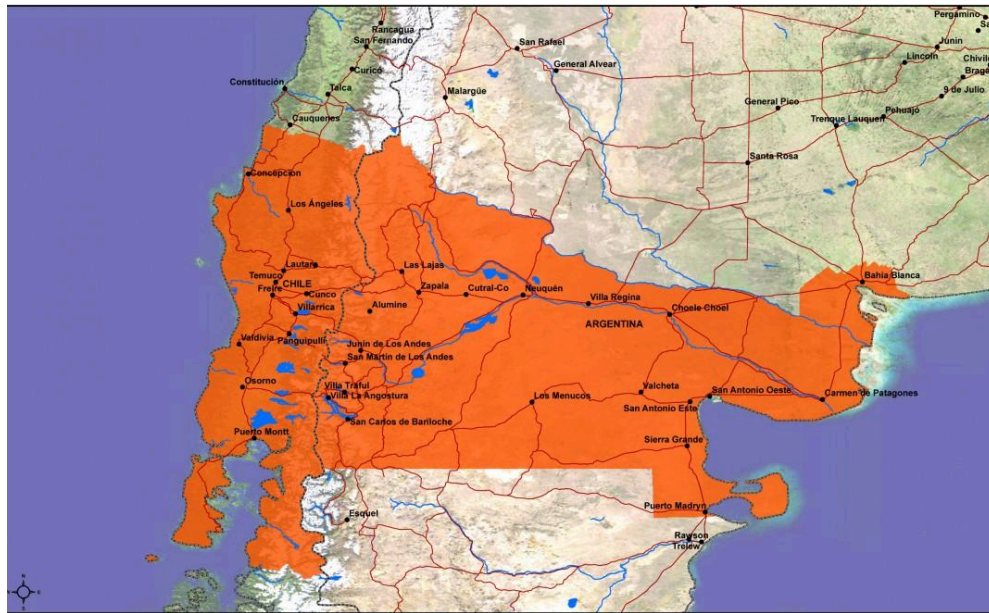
Pergamino
Rancagua
San Fernando
San Rafael
Junín
General Alvear
Lincoln
Chivilc
Curicó
Braga
Constitución
Talca
Malargüe
9 de Julio
General Pico
Pehuajó
Cauquenes
Trenque Lauquen
Santa Rosa
Concepción
Los Angeles
Temuco
Lautaro
Las Lajas
Bahía Blanca
CHILE
Freire
Zapala
Cutral-Co
Neuquén
Cunco
Villa Regina
Villarrica
Alumine
Choele Choel
ARGENTINA
Valdivia
Panguipulli
Junín de Los Andes
San Martín de Los Andes
Osorno
Villa Traful
Valcheta
Villa La Angostura
San Antonio Oeste
Los Menucos
Carmen de Patagones
San Antonio Este
San Carlos de Bariloche
Puerto Montt
Sierra Grande
Esquel
Puerto Madryn
Rawson
Trelew
N
S
E